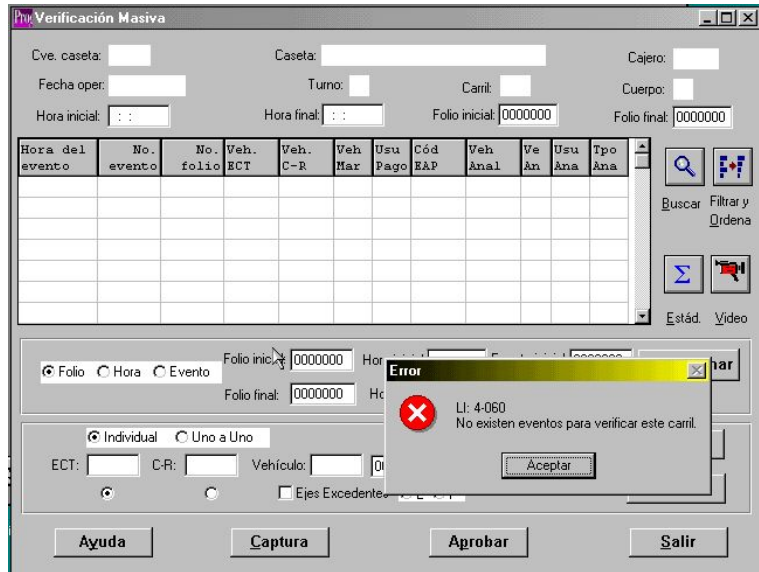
Pro Verificación Masiva

Cve. caseta:
Caseta:
Cajero:
Fecha oper.
Turno:
Carril:
Cuerpo:
Hora inicial: : :
Hora final: : :
Folio inicial: 0000000
Folio final: 0000000

| Hora del evento | No. evento | No. folio | Veh. ECT | Veh. C-R | Veh Mar | Usu Pago | Cód EAP | Veh Anal | Ve An | Usu Ana | Tpo Ana |
|---|---|---|---|---|---|---|---|---|---|---|---|
| | | | | | | | | | | | |

Buscar
Filtrar y Ordena
Estád.
Video

Folio Hora Evento
Folio inicial: 0000000
Ho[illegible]
Folio final: 0000000
Ho
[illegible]har

Error
LI: 4-060
No existen eventos para verificar este carril.
Aceptar

Individual Uno a Uno
ECT:
C-R:
Vehículo:
Ejes Excedentes

Ayuda
Captura
Aprobar
Salir